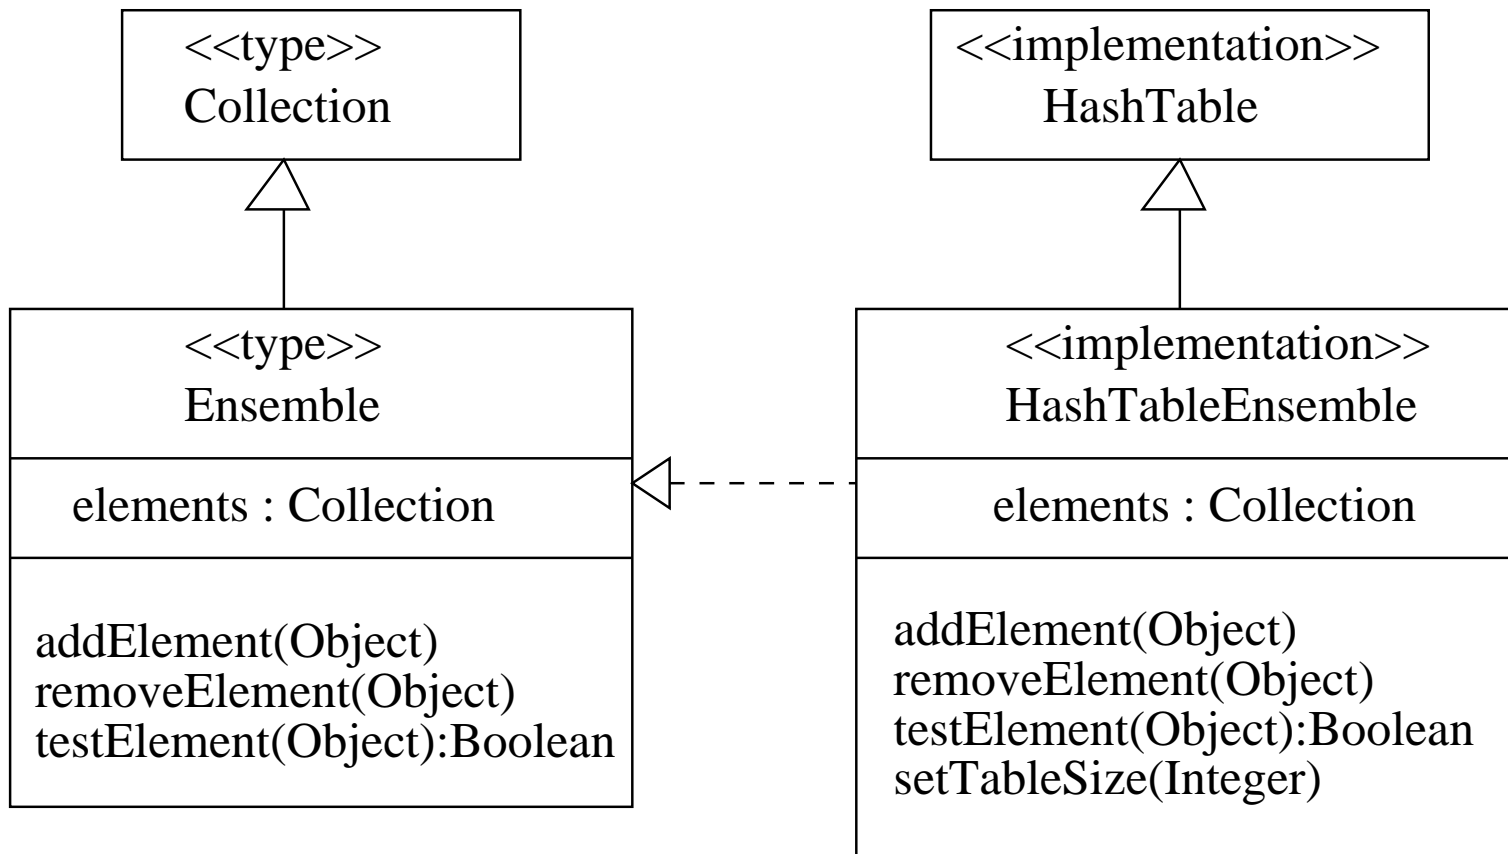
<<type>>
Collection

<<implementation>>
HashTable

<<type>>
Ensemble

elements : Collection

addElement(Object)
removeElement(Object)
testElement(Object):Boolean

<<implementation>>
HashTableEnsemble

elements : Collection

addElement(Object)
removeElement(Object)
testElement(Object):Boolean
setTableSize(Integer)